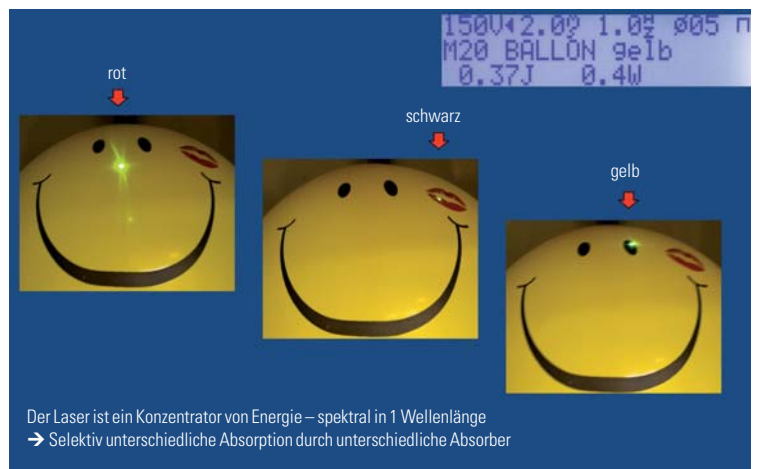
150V◂2.0ꟹ 1.0ꟹ ø05 п
M20 BALLON gelb
0.37J 0.4W

rot

schwarz

gelb

Der Laser ist ein Konzentrator von Energie – spektral in 1 Wellenlänge
➔ Selektiv unterschiedliche Absorption durch unterschiedliche Absorber